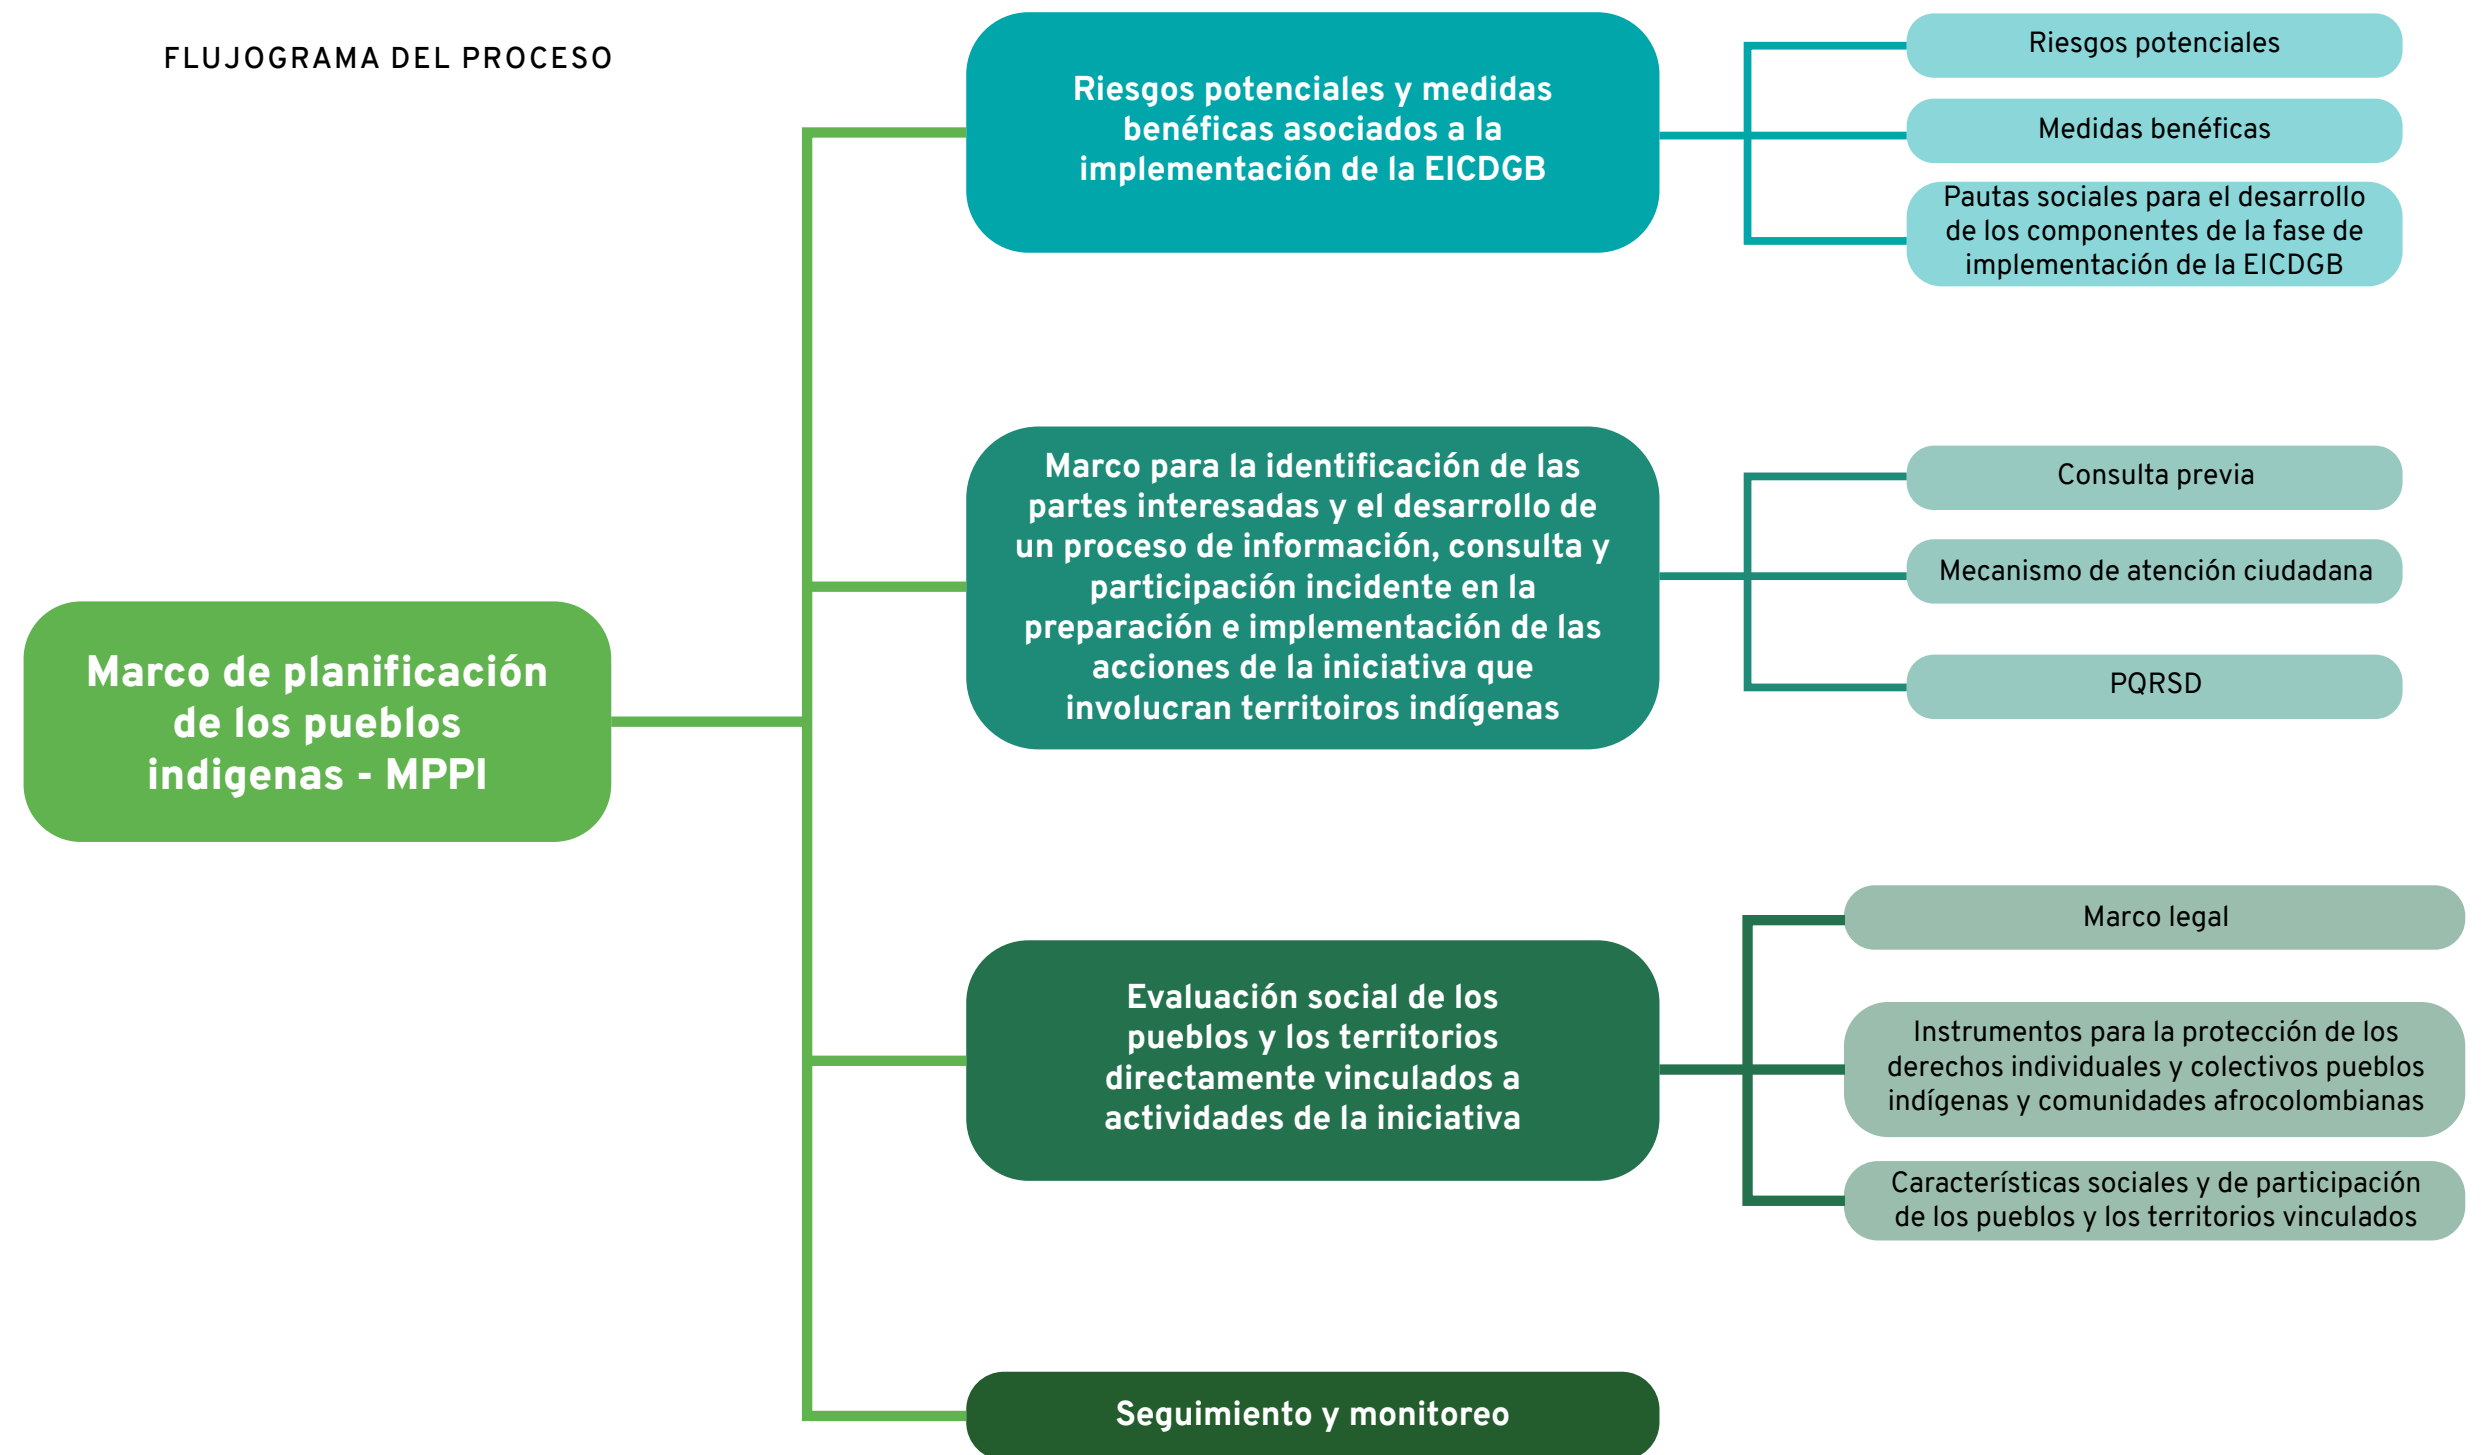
FLUJOGRAMA DEL PROCESO

Marco de planificación de los pueblos indigenas - MPPI

Riesgos potenciales y medidas benéficas asociados a la implementación de la EICDGB

Riesgos potenciales

Medidas benéficas

Pautas sociales para el desarrollo de los componentes de la fase de implementación de la EICDGB

Marco para la identificación de las partes interesadas y el desarrollo de un proceso de información, consulta y participación incidente en la preparación e implementación de las acciones de la iniciativa que involucran territoiros indígenas

Consulta previa

Mecanismo de atención ciudadana

PQRSD

Evaluación social de los pueblos y los territorios directamente vinculados a actividades de la iniciativa

Marco legal

Instrumentos para la protección de los derechos individuales y colectivos pueblos indígenas y comunidades afrocolombianas

Características sociales y de participación de los pueblos y los territorios vinculados

Seguimiento y monitoreo